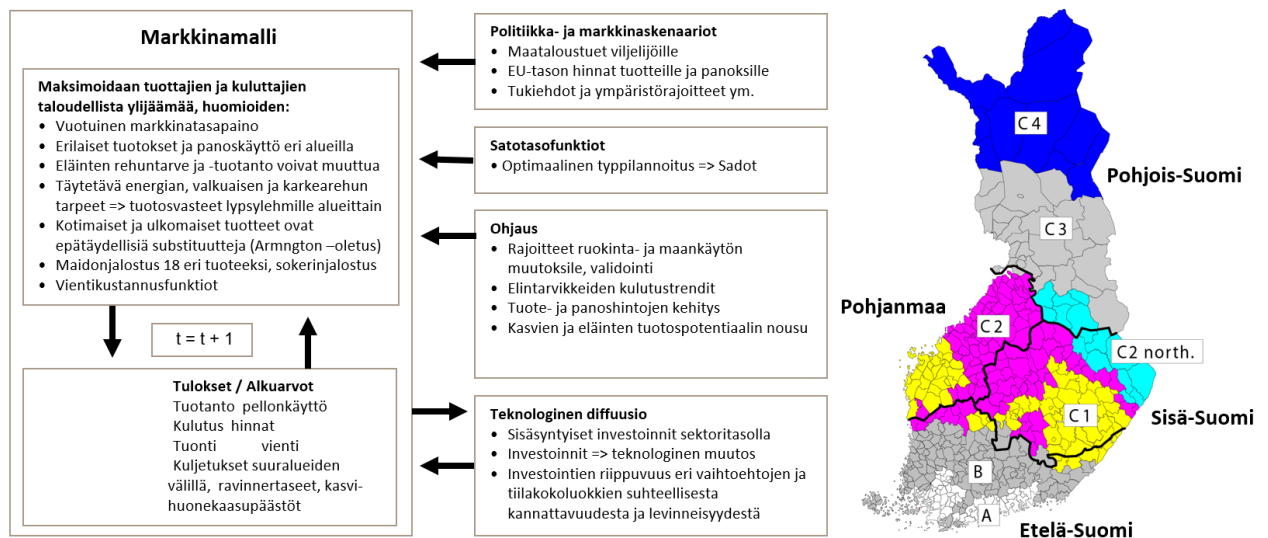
Markkinamalli

Maksimoidaan tuottajien ja kuluttajien taloudellista ylijäämää, huomioiden:
- Vuotuinen markkinatasapaino
- Erilaiset tuotokset ja panoskäyttö eri alueilla
- Eläinten rehuntarve ja -tuotanto voivat muuttua
- Täytetävä energian, valkuaisen ja karkearehun tarpeet => tuotosvasteet lypsylehmille alueittain
- Kotimaiset ja ulkomaiset tuotteet ovat epätäydellisiä substituutteja (Armngton –oletus)
- Maidonjalostus 18 eri tuoteeksi, sokerinjalostus
- Vientikustannusfunktiot

t = t + 1

Tulokset / Alkuarvot
Tuotanto pellonkäyttö
Kulutus hinnat
Tuonti vienti
Kuljetukset suuralueiden välillä, ravinnertaseet, kasvihuonekaasupäästöt

Politiikka- ja markkinaskenaariot
- Maataloustuet viljelijöille
- EU-tason hinnat tuotteille ja panoksille
- Tukiehdot ja ympäristörajoitteet ym.

Satotasofunktiot
- Optimaalinen typpilannoitus => Sadot

Ohjaus
- Rajoitteet ruokinta- ja maankäytön muutoksille, validointi
- Elintarvikkeiden kulutustrendit
- Tuote- ja panoshintojen kehitys
- Kasvien ja eläinten tuotospotentiaalin nousu

Teknologinen diffuusio
- Sisäsyntyiset investoinnit sektoritasolla
- Investoinnit => teknologinen muutos
- Investointien riippuvuus eri vaihtoehtojen ja tiilakokoluokkien suhteellisesta kannattavuudesta ja levinneisyydestä

C 4
Pohjois-Suomi
C 3
Pohjanmaa
C 2
C 2 north.
C 1
Sisä-Suomi
B
A
Etelä-Suomi